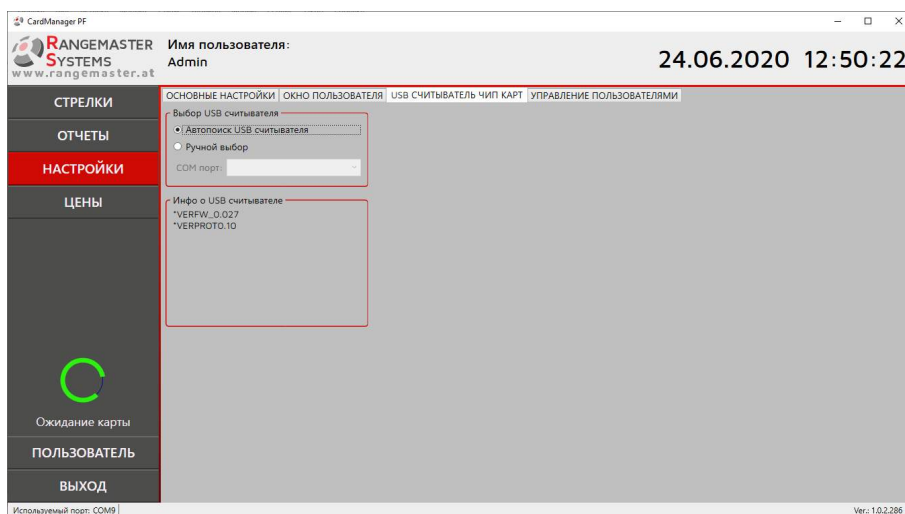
CardManager PF

RANGEMASTER SYSTEMS
www.rangemaster.at

Имя пользователя:
Admin

24.06.2020 12:50:22

СТРЕЛКИ
ОТЧЕТЫ
НАСТРОЙКИ
ЦЕНЫ

ОСНОВНЫЕ НАСТРОЙКИ | ОКНО ПОЛЬЗОВАТЕЛЯ | USB СЧИТЫВАТЕЛЬ ЧИП КАРТ | УПРАВЛЕНИЕ ПОЛЬЗОВАТЕЛЯМИ

Выбор USB считывателя
Автопоиск USB считывателя
Ручной выбор
COM порт:

Инфо о USB считывателе
*VERFW_0.027
*VERPROT0.10

Ожидание карты
ПОЛЬЗОВАТЕЛЬ
ВЫХОД

Используемый порт: COM9
Ver.: 1.0.2.286